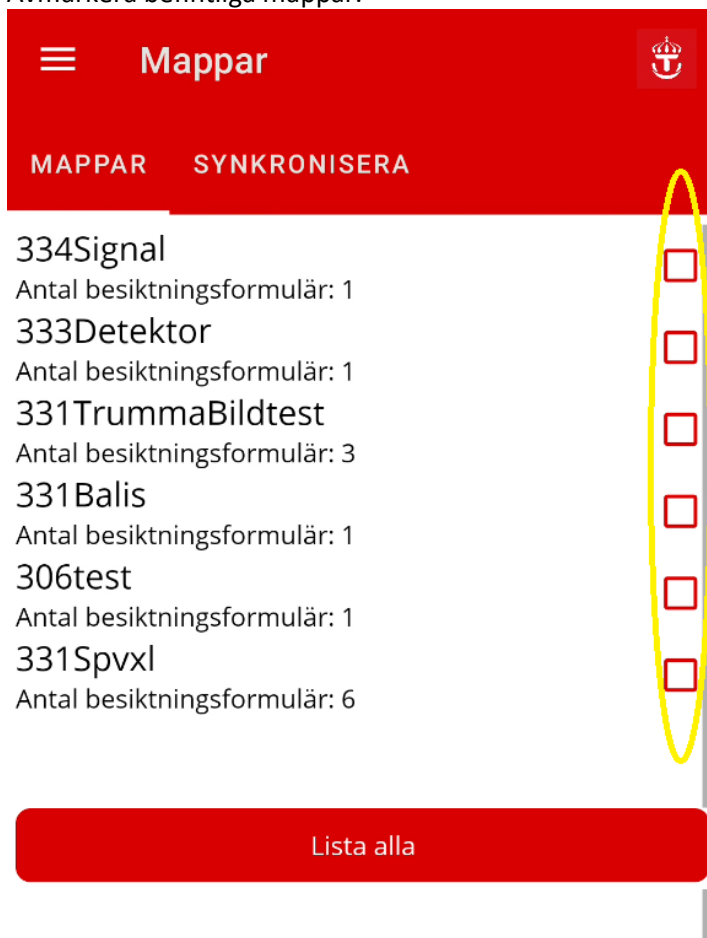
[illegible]

Mappar

MAPPAR SYNKRONISERA

334Signal
Antal besiktningsformulär: 1

333Detektor
Antal besiktningsformulär: 1

331TrummaBildtest
Antal besiktningsformulär: 3

331Balis
Antal besiktningsformulär: 1

306test
Antal besiktningsformulär: 1

331Spvxl
Antal besiktningsformulär: 6

Lista alla